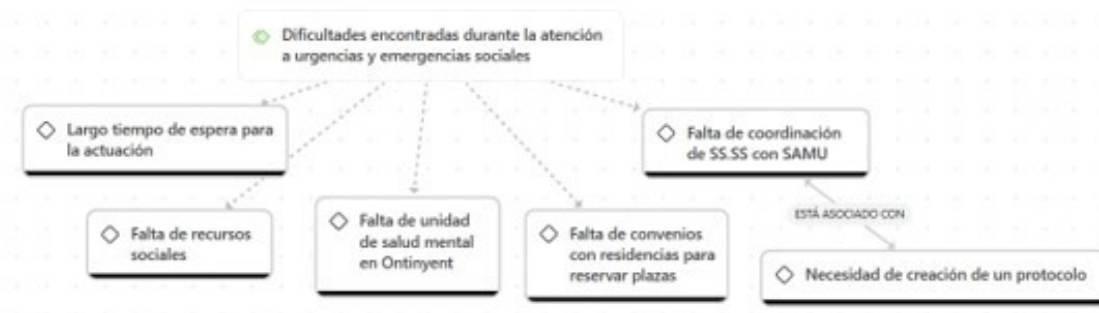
Dificultades encontradas durante la atención a urgencias y emergencias sociales

Largo tiempo de espera para la actuación

Falta de coordinación de SS.SS con SAMU

Falta de recursos sociales

Falta de unidad de salud mental en Ontinyent

Falta de convenios con residencias para reservar plazas

ESTÁ ASOCIADO CON

Necesidad de creación de un protocolo